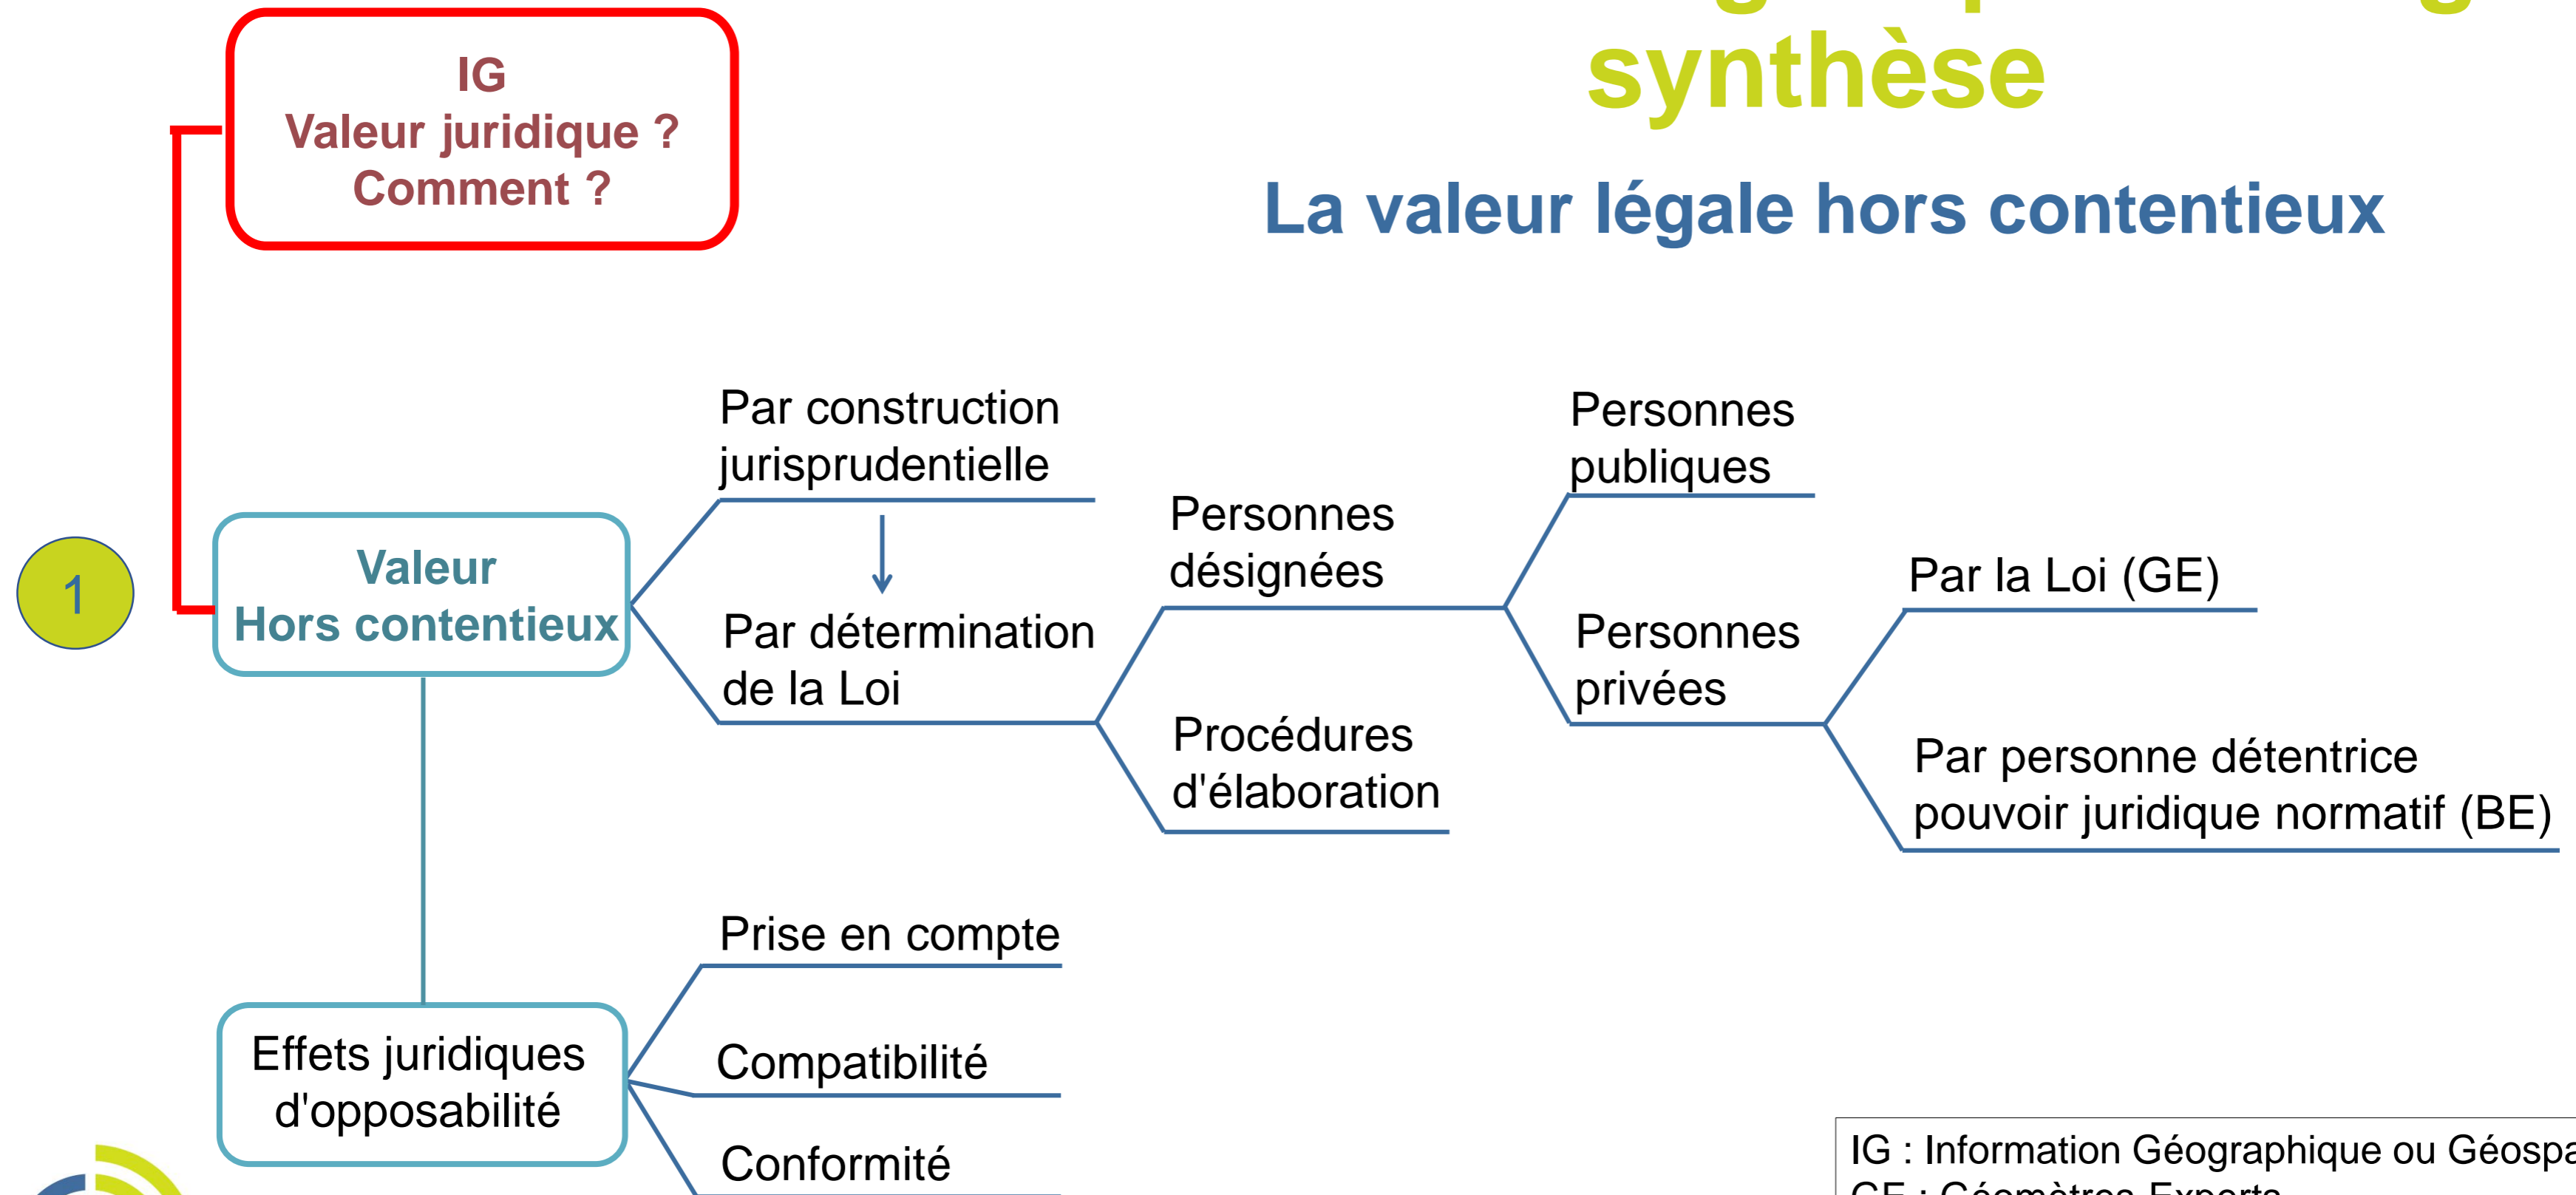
synthèse

La valeur légale hors contentieux

IG
Valeur juridique ?
Comment ?

1

Valeur
Hors contentieux

Par construction jurisprudentielle

Par détermination de la Loi

Personnes désignées

Procédures d'élaboration

Personnes publiques

Personnes privées

Par la Loi (GE)

Par personne détentrice pouvoir juridique normatif (BE)

Effets juridiques d'opposabilité

Prise en compte

Compatibilité

Conformité

IG : Information Géographique ou Géospa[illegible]
GE : Géomètres Experts